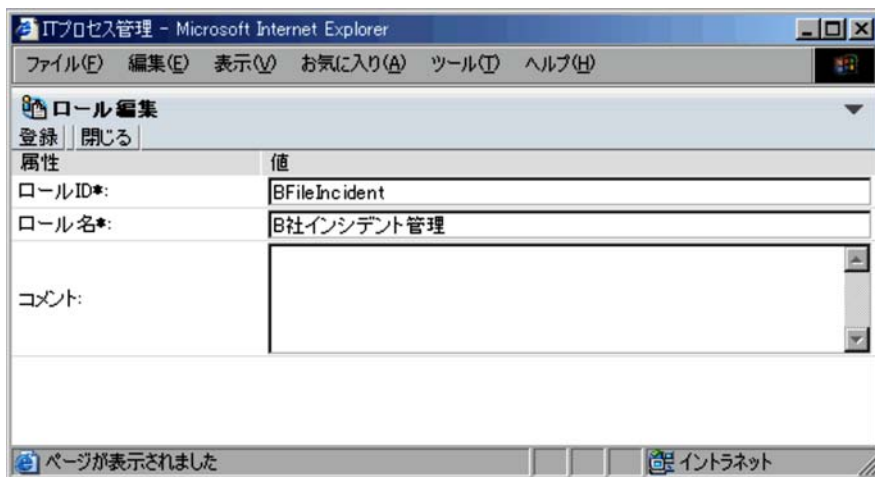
ITプロセス管理 - Microsoft Internet Explorer

ファイル(F) 編集(E) 表示(V) お気に入り(A) ツール(T) ヘルプ(H)

ロール編集

登録 | 閉じる

| 属性 | 値 |
|---|---|
| ロールID*: | BFileIncident |
| ロール名*: | B社インシデント管理 |
| コメント: | |

ページが表示されました

イントラネット